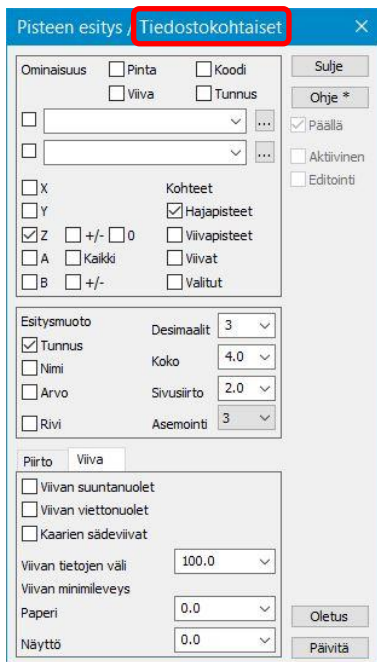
Pisteen esitys / Tiedostokohtaiset ×

Ominaisuus Pinta Koodi
Viiva Tunnus

...

...

X
Y
Z +/- 0
A Kaikki
B +/-

Kohteet
Hajapisteet
Viivapisteet
Viivat
Valitut

Sulje
Ohje *
Päällä
Aktiivinen
Editointi

Esitysmuoto
Tunnus
Nimi
Arvo
Rivi

Desimaalit 3
Koko 4.0
Sivusiirto 2.0
Asemointi 3

Piirto Viiva

Viivan suuntanuolet
Viivan viettonuolet
Kaarien sädeviivat

Viivan tietojen väli 100.0
Viivan minimileveys
Paperi 0.0
Näyttö 0.0

Oletus
Päivitä